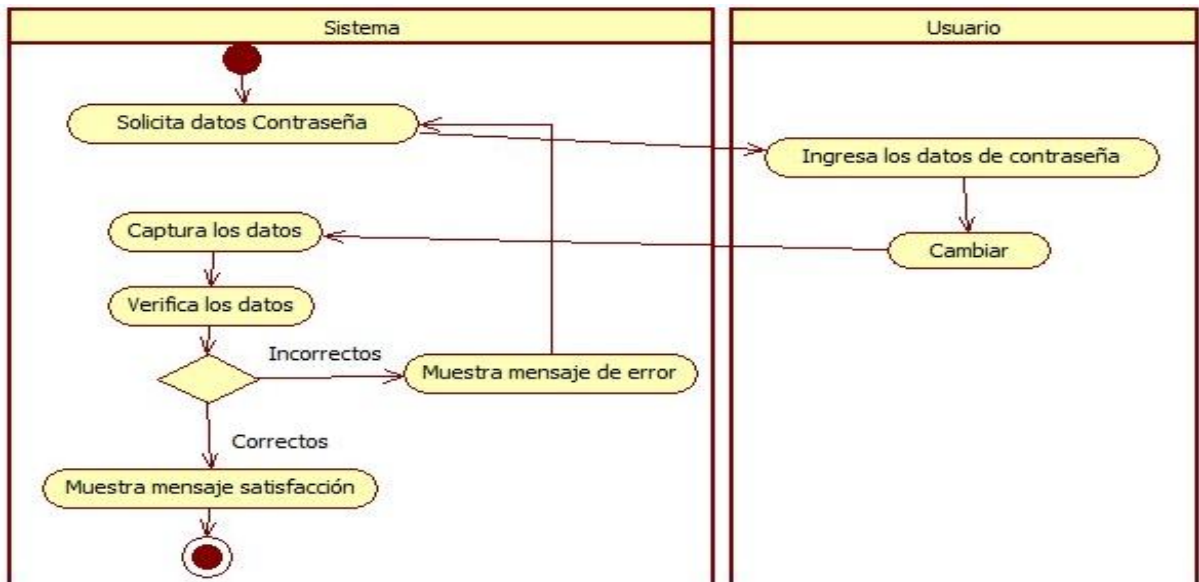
Sistema

Usuario

Solicita datos Contraseña

Ingresa los datos de contraseña

Captura los datos

Cambiar

Verifica los datos

Incorrectos

Muestra mensaje de error

Correctos

Muestra mensaje satisfacción